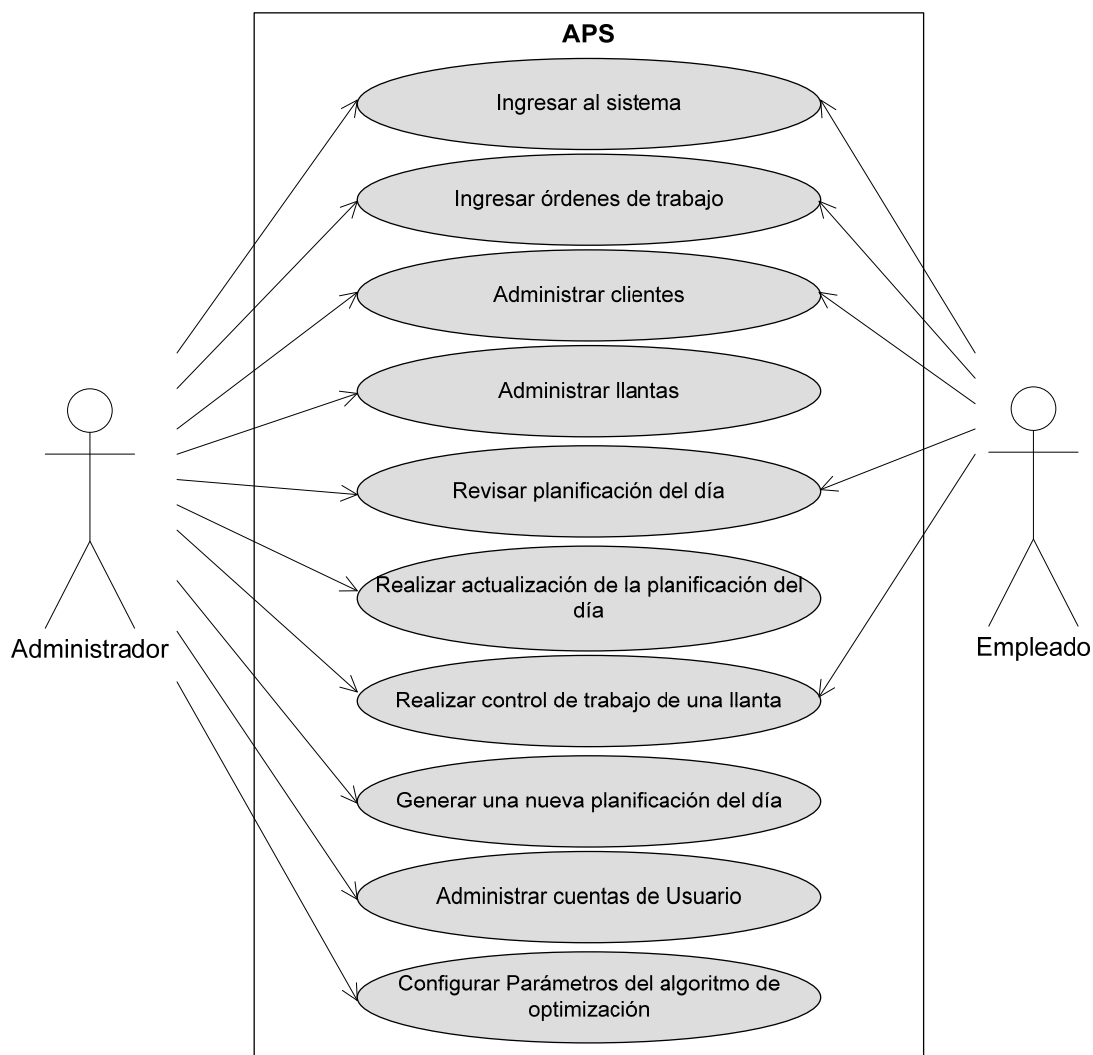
APS

Ingresar al sistema

Ingresar órdenes de trabajo

Administrar clientes

Administrar llantas

Revisar planificación del día

Realizar actualización de la planificación del día

Realizar control de trabajo de una llanta

Generar una nueva planificación del día

Administrar cuentas de Usuario

Configurar Parámetros del algoritmo de optimización

Administrador

Empleado